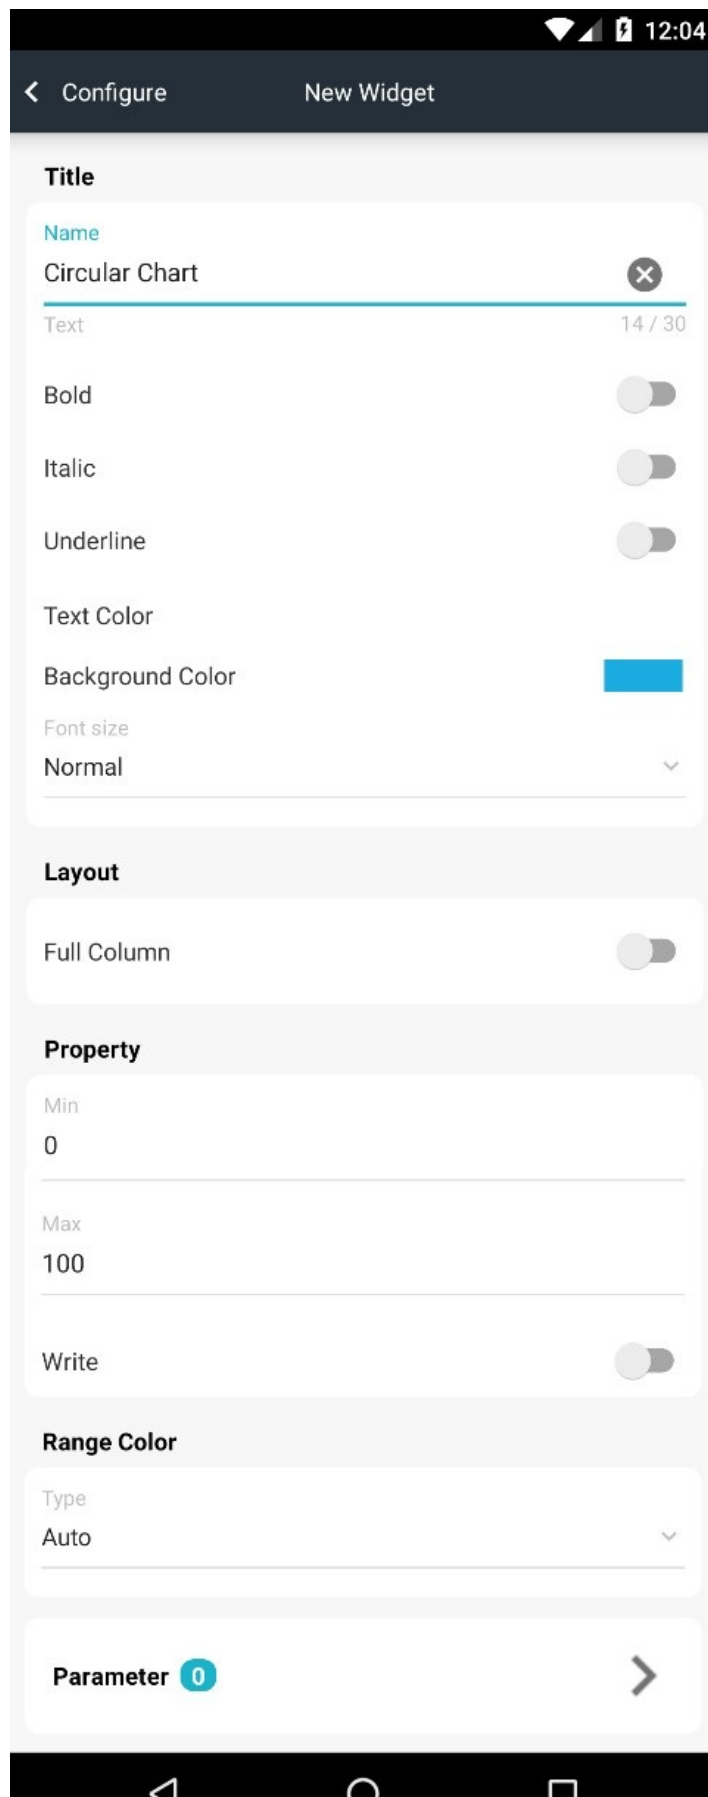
12:04

Configure New Widget

Title

Name
Circular Chart
Text 14 / 30

Bold

Italic

Underline

Text Color

Background Color

Font size
Normal

Layout

Full Column

Property

Min
0

Max
100

Write

Range Color

Type
Auto

Parameter 0